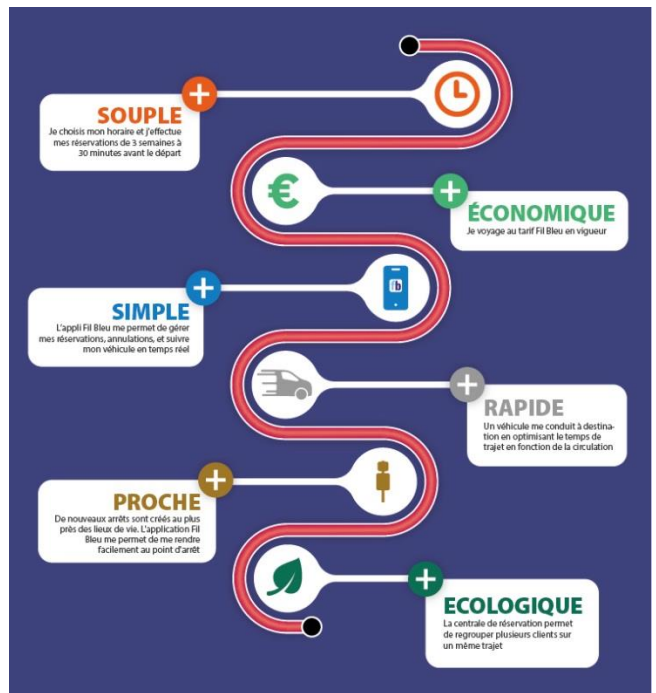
SOUPLE
Je choisis mon horaire et j'effectue mes réservations de 3 semaines à 30 minutes avant le départ

€

ÉCONOMIQUE
Je voyage au tarif Fil Bleu en vigueur

SIMPLE
L'appli Fil Bleu me permet de gérer mes réservations, annulations, et suivre mon véhicule en temps réel

RAPIDE
Un véhicule me conduit à destination en optimisant le temps de trajet en fonction de la circulation

PROCHE
De nouveaux arrêts sont créés au plus près des lieux de vie. L'application Fil Bleu me permet de me rendre facilement au point d'arrêt

ECOLOGIQUE
La centrale de réservation permet de regrouper plusieurs clients sur un même trajet